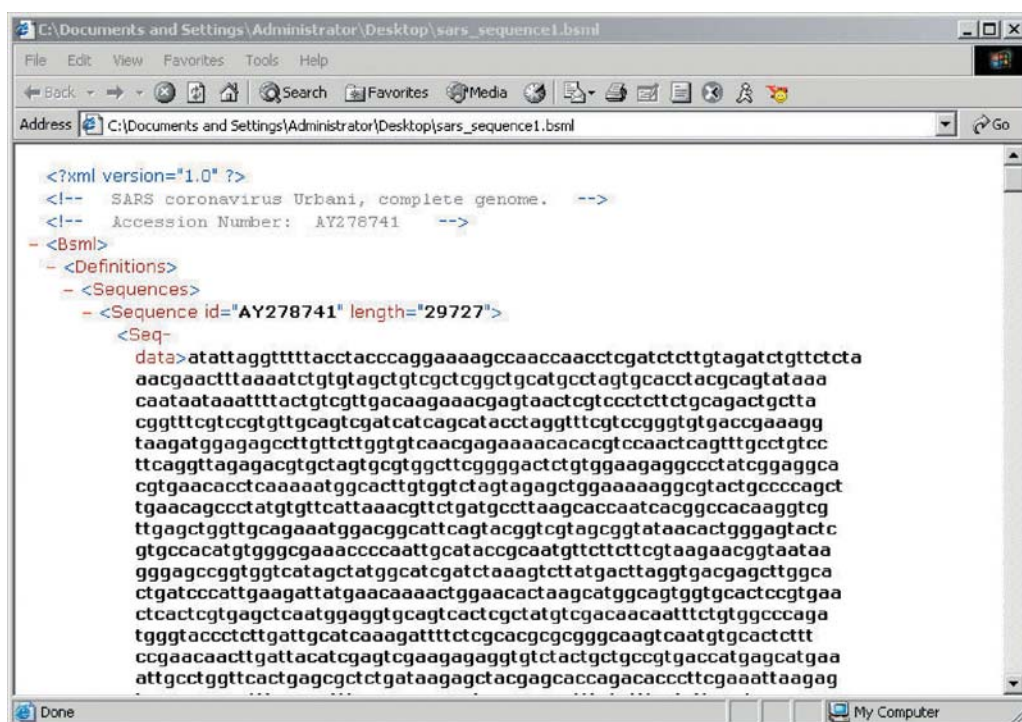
C:\Documents and Settings\Administrator\Desktop\sars_sequence1.bsml

File Edit View Favorites Tools Help

Back Search Favorites Media

Address C:\Documents and Settings\Administrator\Desktop\sars_sequence1.bsml Go

<?xml version="1.0" ?>
<!-- SARS coronavirus Urbani, complete genome. -->
<!-- Accession Number: AY278741 -->
- <Bsml>
- <Definitions>
- <Sequences>
- <Sequence id="AY278741" length="29727">
<Seq-data>atattaggtttttacctacccaggaaaagccaaccaacctcgatctcttgtagatctgttctcta
aacgaactttaaaatctgtgtagctgtcgctcggctgcatgcctagtgcacctacgcagtataaa
caataataaattttactgtcgttgacaagaaacgagtaactcgtccctcttctgcagactgctta
cggtttcgtccgtgttgcagtcgatcatcagcatacctaggtttcgtccgggtgtgaccgaaagg
taagatggagagccttgttcttggtgtcaacgagaaaacacacgtccaactcagtttgcctgtcc
ttcaggttagagacgtgctagtgcgtggcttcggggactctgtggaagaggccctatcggaggca
cgtgaacacctcaaaaatggcacttgtggtctagtagagctggaaaaaggcgtactgccccagct
tgaacagccctatgtgttcattaaacgttctgatgccttaagcaccaatcacggccacaaggtcg
ttgagctggttgcagaaatggacggcattcagtacggtcgtagcggtataacactgggagtactc
gtgccacatgtgggcgaaaccccaattgcataccgcaatgttcttcttcgtaagaacggtaataa
gggagccggtggtcatagctatggcatcgatctaaagtcttatgacttaggtgacgagcttggca
ctgatcccattgaagattatgaacaaaactggaacactaagcatggcagtggtgcactccgtgaa
ctcactcgtgagctcaatggaggtgcagtcactcgctatgtcgacaacaatttctgtggcccaga
tggttaccctcttgattgcatcaaagattttctcgcacgcgcgggcaagtcaatgtgcactcttt
ccgaacaacttgattacatcgagtcgaagagaggtgtctactgctgccgtgaccatgagcatgaa
attgcctggttcactgagcgctctgataagagctacgagcaccagacacccttcgaaattaagag

Done My Computer